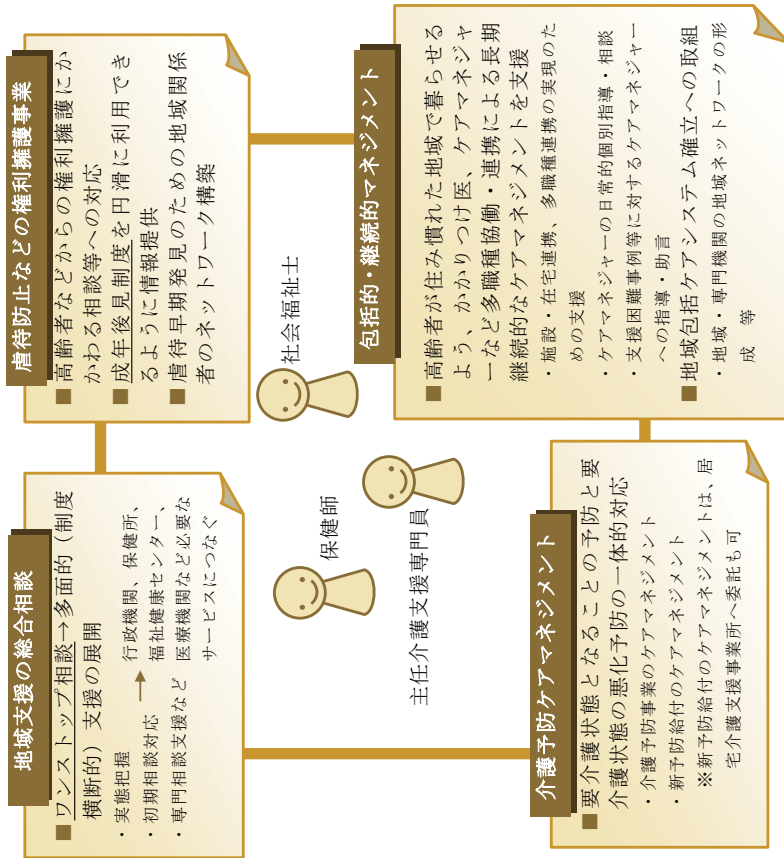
虐待防止などの権利擁護事業

■高齢者などからの権利擁護にかかわる相談等への対応
■成年後見制度を円滑に利用できるように情報提供
■虐待早期発見のための地域関係者のネットワーク構築

包括的・継続的マネジメント

■高齢者が住み慣れた地域で暮らせるよう、かかりつけ医、ケアマネジャーなど多職種協働・連携による長期継続的なケアマネジメントを支援
・施設・在宅連携、多職種連携の実現のための支援
・ケアマネジャーの日常的個別指導・相談
・支援困難事例等に対するケアマネジャーへの指導・助言
■地域包括ケアシステム確立への取組
・地域・専門職の地域ネットワークの形成　等

社会福祉士

保健師

主任介護支援専門員

地域支援の総合相談

■ワンストップ相談→多面的（制度横断的）支援の展開
・実態把握
・初期相談対応
・専門相談支援など
→
行政機関、保健所、福祉健康センター、医療機関など必要なサービスにつなぐ

介護予防ケアマネジメント

■要介護状態となることの予防と要介護状態の悪化予防の一体的対応
・介護予防事業のケアマネジメント
・新予防給付のケアマネジメント
※新予防給付のケアマネジメントは、居宅介護支援事業所へ委託も可